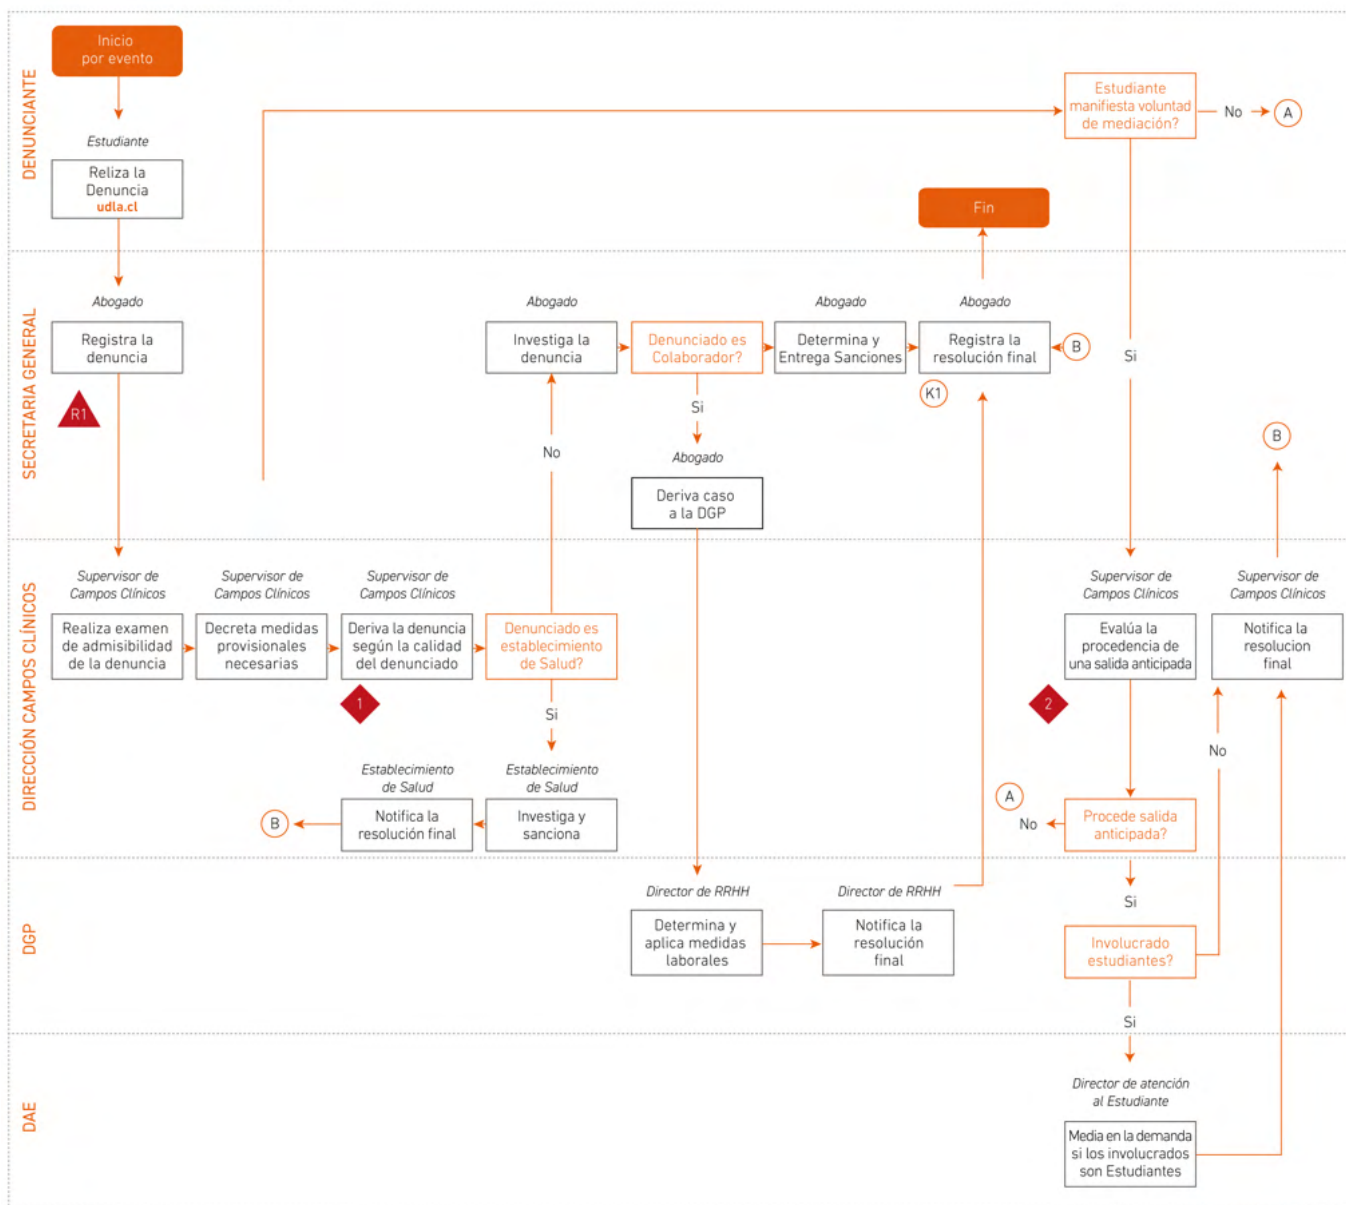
DENUNCIANTE

Inicio por evento

Estudiante

Reliza la Denuncia udla.cl

Estudiante manifiesta voluntad de mediación?

No

A

Fin

SECRETARIA GENERAL

Abogado

Registra la denuncia

R1

Abogado

Investiga la denuncia

Denunciado es Colaborador?

Abogado

Determina y Entrega Sanciones

Abogado

Registra la resolución final

B

K1

Si

No

Si

Abogado

Deriva caso a la DGP

B

DIRECCIÓN CAMPOS CLÍNICOS

Supervisor de Campos Clínicos

Realiza examen de admisibilidad de la denuncia

Supervisor de Campos Clínicos

Decreta medidas provisionales necesarias

Supervisor de Campos Clínicos

Deriva la denuncia según la calidad del denunciado

1

Denunciado es establecimiento de Salud?

Si

Establecimiento de Salud

Notifica la resolución final

B

Establecimiento de Salud

Investiga y sanciona

Supervisor de Campos Clínicos

Evalúa la procedencia de una salida anticipada

2

Supervisor de Campos Clínicos

Notifica la resolucion final

No

A

No

Procede salida anticipada?

DGP

Director de RRHH

Determina y aplica medidas laborales

Director de RRHH

Notifica la resolución final

Si

Involucrado estudiantes?

Si

DAE

Director de atención al Estudiante

Media en la demanda si los involucrados son Estudiantes